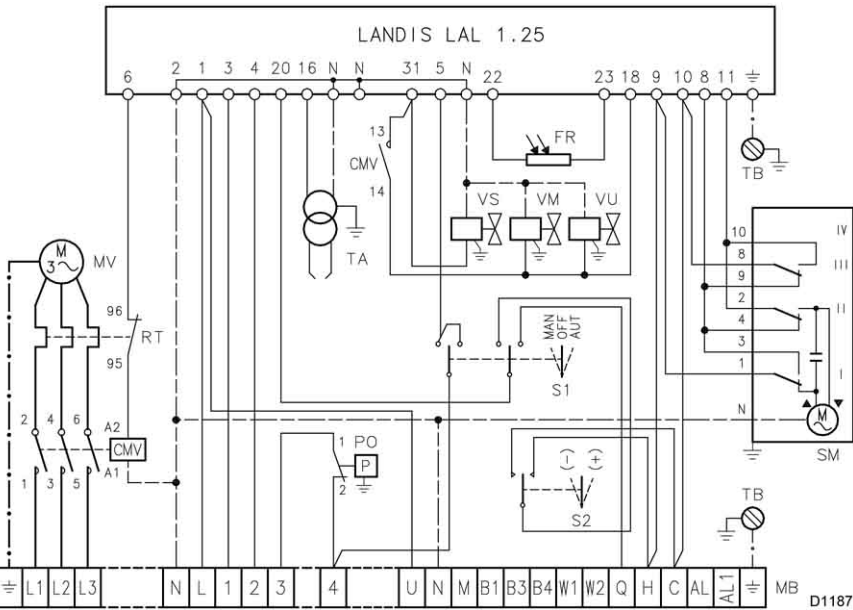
LANDIS LAL 1.25

6 2 1 3 4 20 16 N N 31 5 N 22 23 18 9 10 8 11 ⏚

FR

13
CMV
14

TB

VS VM VU

TA

M 3~ MV

96
RT
95

10 IV
8 III
9
2 II
4
3
1 I

MAN OFF AUT
S1

2 4 6
A2
CMV
A1
1 3 5

N

1 PO
P
2

− +
S2

M
SM

TB

⏚ L1 L2 L3 N L 1 2 3 4 U N M B1 B3 B4 W1 W2 Q H C AL AL1 ⏚ MB

D1187